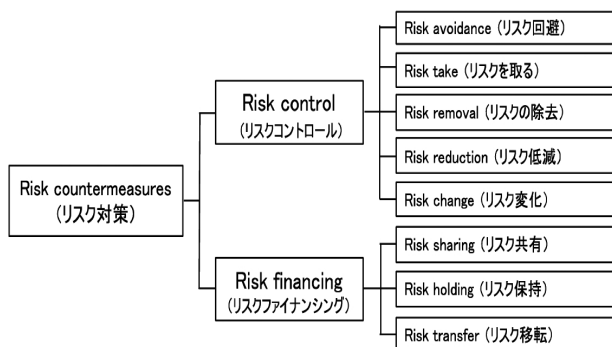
Risk countermeasures (リスク対策)

Risk control (リスクコントロール)

Risk avoidance (リスク回避)

Risk take (リスクを取る)

Risk removal (リスクの除去)

Risk reduction (リスク低減)

Risk change (リスク変化)

Risk financing (リスクファイナンシング)

Risk sharing (リスク共有)

Risk holding (リスク保持)

Risk transfer (リスク移転)